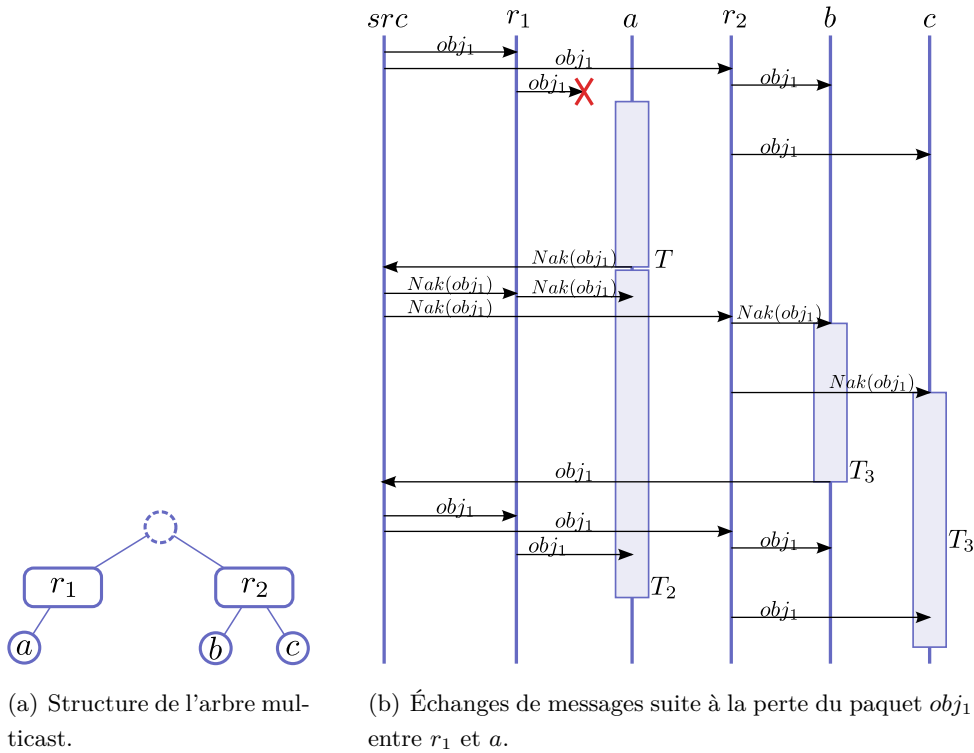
$r_1$ $r_2$

$a$ $b$ $c$

(a) Structure de l'arbre multicast.

$src$ $r_1$ $a$ $r_2$ $b$ $c$

$obj_1$
$obj_1$
$obj_1$
$obj_1$
$obj_1$
$Nak(obj_1)$
$T$
$Nak(obj_1)$
$Nak(obj_1)$
$Nak(obj_1)$
$Nak(obj_1)$
$Nak(obj_1)$
$obj_1$
$T_3$
$obj_1$
$obj_1$
$obj_1$
$obj_1$
$T_3$
$T_2$
$obj_1$

(b) Échanges de messages suite à la perte du paquet $obj_1$ entre $r_1$ et $a$.